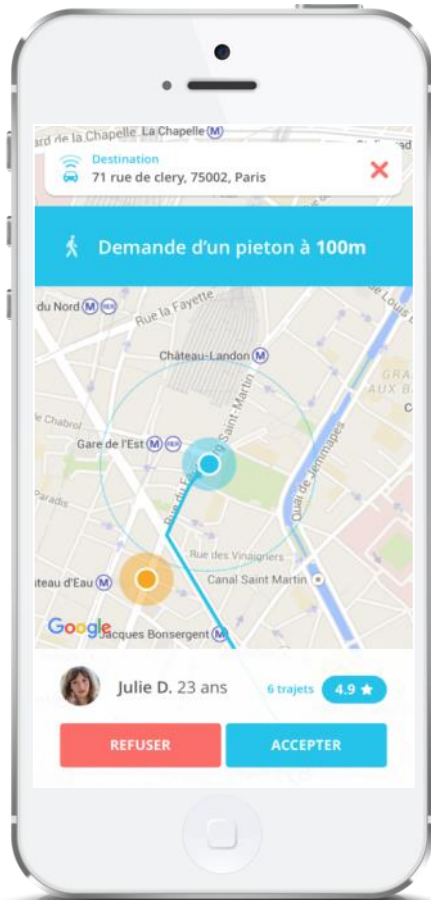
ard de la Chapelle La Chapelle Ⓜ

Destination
71 rue de clery, 75002, Paris

Demande d'un pieton à **100m**

du Nord Ⓜ RER
Rue La Fayette
Château-Landon Ⓜ
Chabrol
Gare de l'Est Ⓜ RER
Rue du Faubourg Saint-Martin
Quai de Jemmapes
Paradis
Rue des Vinaigriers
teau d'Eau Ⓜ
Canal Saint Martin
Google
Jacques Bonsergent Ⓜ
Louis
GRA
AUX B

Julie D. 23 ans
6 trajets 4.9 ★

REFUSER
ACCEPTER